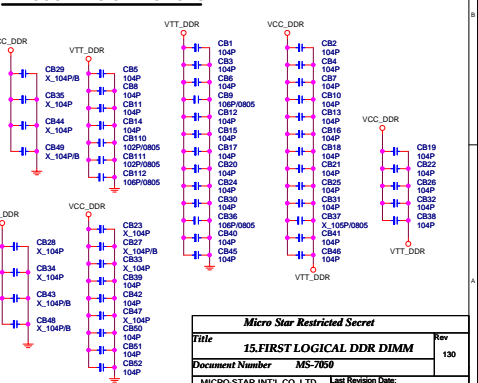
CC_DDR

CB29
X_104P/B
CB35
X_104P
CB44
X_104P
CB49
X_104P/B

VTT_DDR

CB5
104P
CB8
104P
CB11
104P
CB14
104P
CB110
102P/0805
CB111
102P/0805
CB112
106P/0805

VTT_DDR

CB1
104P
CB3
104P
CB6
104P
CB9
106P/0805
CB12
104P
CB15
104P
CB17
104P
CB20
104P
CB24
104P
CB30
104P
CB36
106P/0805
CB40
104P
CB45
104P

VCC_DDR

CB2
104P
CB4
104P
CB7
104P
CB10
104P
CB13
104P
CB16
104P
CB18
104P
CB21
104P
CB25
104P
CB31
104P
CB37
X_105P/0805
CB41
104P
CB46
104P

VTT_DDR

VCC_DDR

CB19
104P
CB22
104P
CB26
104P
CB32
104P
CB38
104P

VTT_DDR

DDR

CB28
X_104P
CB34
X_104P
CB43
X_104P/B
CB48
X_104P/B

VCC_DDR

CB23
X_104P
CB27
X_104P/B
CB33
X_104P
CB39
104P
CB42
104P
CB47
X_104P
CB50
104P
CB51
104P
CB52
104P

B

A

Micro Star Restricted Secret

Title
15.FIRST LOGICAL DDR DIMM

Rev
130

Document Number MS-7050

MICRO-STAR INT'L CO.,LTD. Last Revision Date: